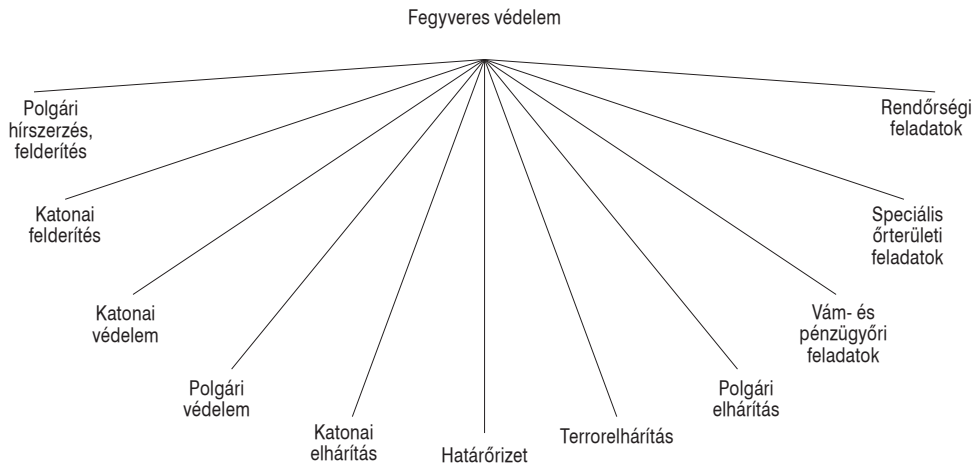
Fegyveres védelem

Polgári hírszerzés, felderítés

Katonai felderítés

Katonai védelem

Polgári védelem

Katonai elhárítás

Határőrizet

Terrorelhárítás

Polgári elhárítás

Vám- és pénzügyőri feladatok

Speciális őrterületi feladatok

Rendőrségi feladatok